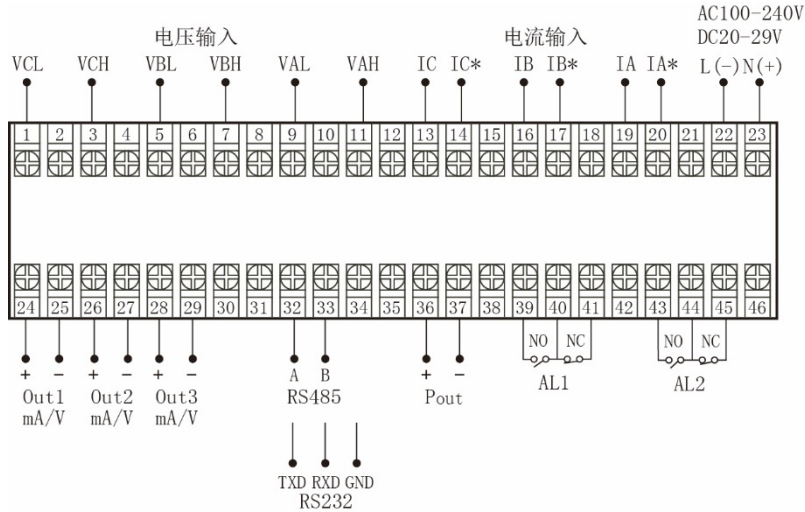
AC100-240V
DC20-29V

电压输入

电流输入

VCL VCH VBL VBH VAL VAH IC IC* IB IB* IA IA* L(-) N(+)

1 2 3 4 5 6 7 8 9 10 11 12 13 14 15 16 17 18 19 20 21 22 23

24 25 26 27 28 29 30 31 32 33 34 35 36 37 38 39 40 41 42 43 44 45 46

NO NC NO NC

+ − + − + − A B + −

Out1 mA/V Out2 mA/V Out3 mA/V RS485 Pout AL1 AL2

TXD RXD GND
RS232